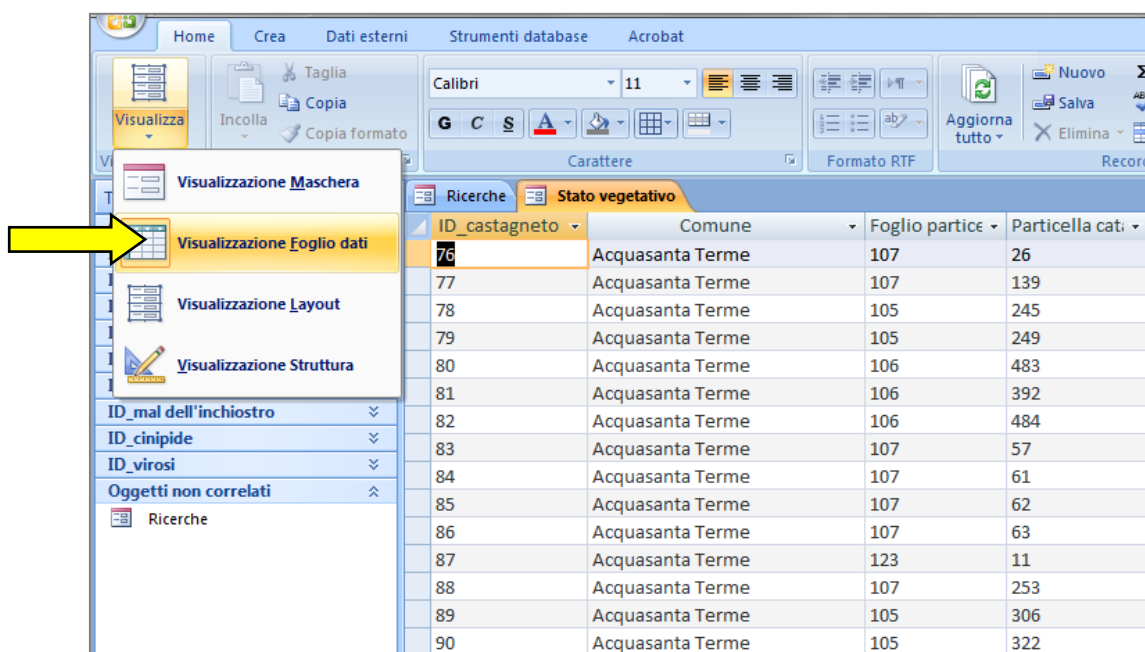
Home Crea Dati esterni Strumenti database Acrobat

Visualizza
Incolla
Taglia
Copia
Copia formato
Calibri 11
G C S A
Carattere
Formato RTF
Aggiorna tutto
Nuovo
Salva
Elimina
Record

Visualizzazione Maschera
Visualizzazione Foglio dati
Visualizzazione Layout
Visualizzazione Struttura

ID_mal dell'inchiostro
ID_cinipide
ID_virosi
Oggetti non correlati
Ricerche

Ricerche | Stato vegetativo

| ID_castagneto | Comune | Foglio partice | Particella cat |
|---|---|---|---|
| 76 | Acquasanta Terme | 107 | 26 |
| 77 | Acquasanta Terme | 107 | 139 |
| 78 | Acquasanta Terme | 105 | 245 |
| 79 | Acquasanta Terme | 105 | 249 |
| 80 | Acquasanta Terme | 106 | 483 |
| 81 | Acquasanta Terme | 106 | 392 |
| 82 | Acquasanta Terme | 106 | 484 |
| 83 | Acquasanta Terme | 107 | 57 |
| 84 | Acquasanta Terme | 107 | 61 |
| 85 | Acquasanta Terme | 107 | 62 |
| 86 | Acquasanta Terme | 107 | 63 |
| 87 | Acquasanta Terme | 123 | 11 |
| 88 | Acquasanta Terme | 107 | 253 |
| 89 | Acquasanta Terme | 105 | 306 |
| 90 | Acquasanta Terme | 105 | 322 |